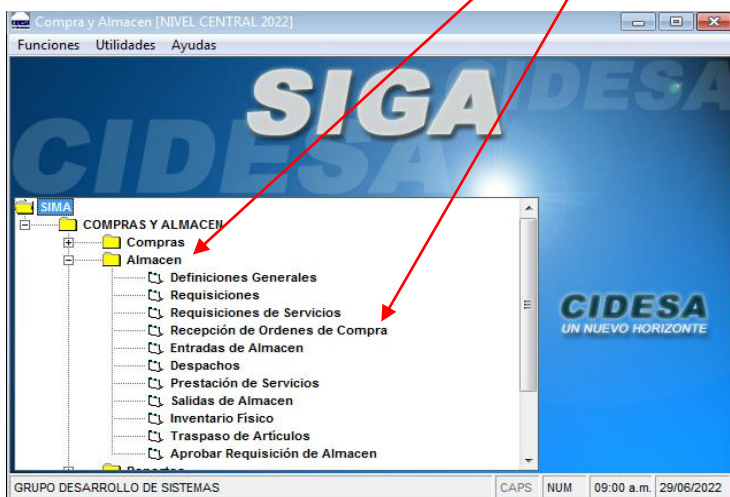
Compra y Almacen [NIVEL CENTRAL 2022]

Funciones Utilidades Ayudas

SIGA
CIDESA
CIDESA

SIMA
COMPRAS Y ALMACEN
Compras
Almacen
Definiciones Generales
Requisiciones
Requisiciones de Servicios
Recepción de Ordenes de Compra
Entradas de Almacen
Despachos
Prestación de Servicios
Salidas de Almacen
Inventario Físico
Traspaso de Artículos
Aprobar Requisición de Almacen
Reportes

CIDESA
UN NUEVO HORIZONTE

GRUPO DESARROLLO DE SISTEMAS | CAPS | NUM | 09:00 a.m. | 29/06/2022